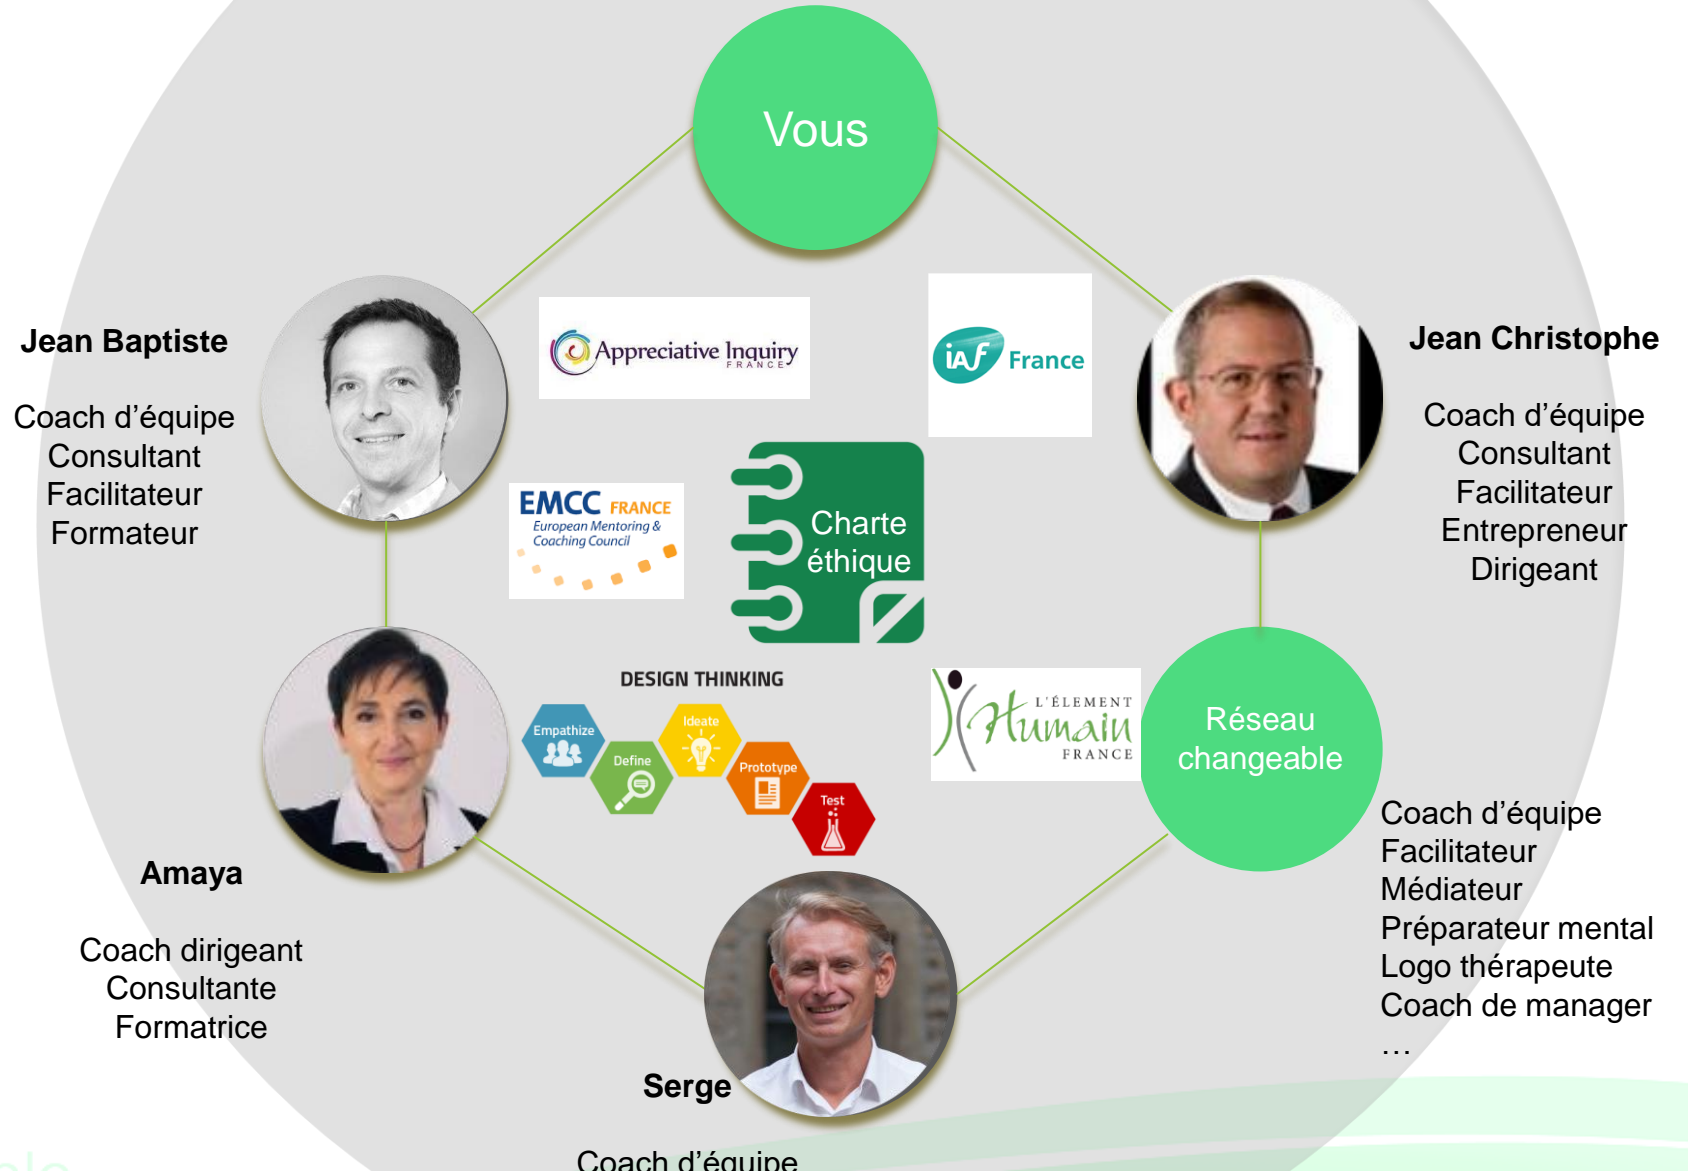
Vous

Jean Baptiste

Coach d'équipe
Consultant
Facilitateur
Formateur

Appreciative Inquiry
FRANCE

iAF France

Jean Christophe

Coach d'équipe
Consultant
Facilitateur
Entrepreneur
Dirigeant

EMCC FRANCE
European Mentoring & Coaching Council

Charte éthique

DESIGN THINKING
Empathize
Define
Ideate
Prototype
Test

L'ÉLÉMENT Humain FRANCE

Réseau changeable

Coach d'équipe
Facilitateur
Médiateur
Préparateur mental
Logo thérapeute
Coach de manager
…

Amaya

Coach dirigeant
Consultante
Formatrice

Serge

Coach d'équipe